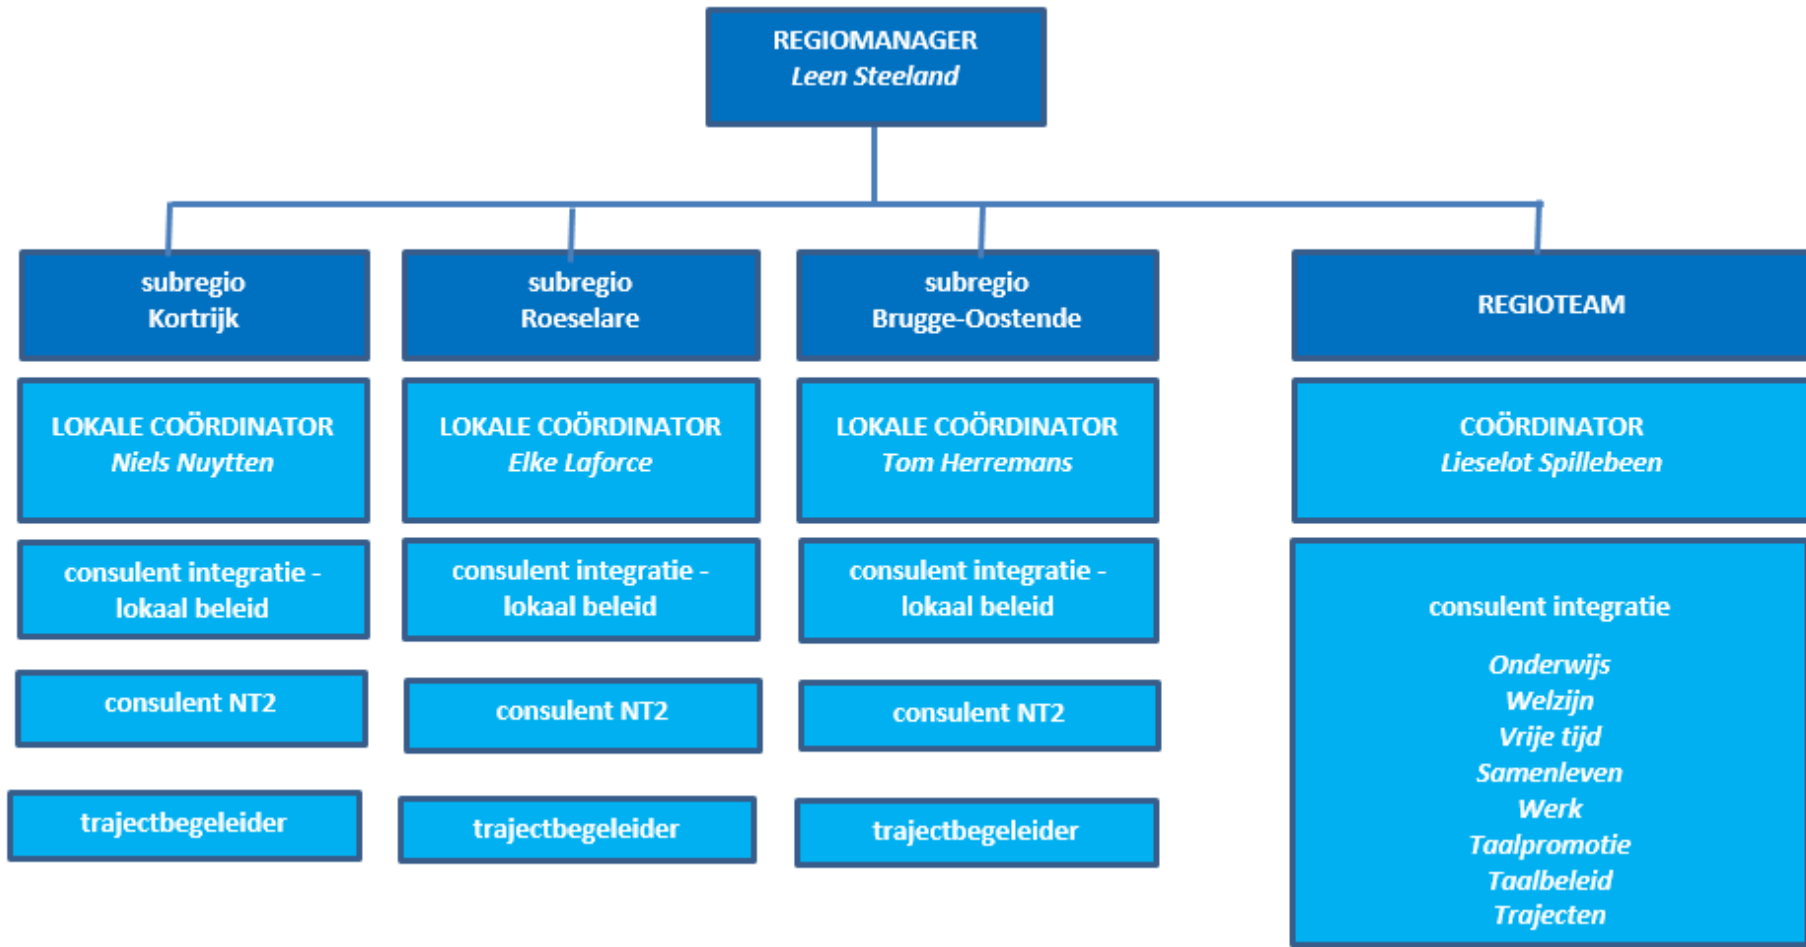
REGIOMANAGER
*Leen Steeland*

subregio
Kortrijk

LOKALE COÖRDINATOR
*Niels Nuytten*

consulent integratie - lokaal beleid

consulent NT2

trajectbegeleider

subregio
Roeselare

LOKALE COÖRDINATOR
*Elke Laforce*

consulent integratie - lokaal beleid

consulent NT2

trajectbegeleider

subregio
Brugge-Oostende

LOKALE COÖRDINATOR
*Tom Herremans*

consulent integratie - lokaal beleid

consulent NT2

trajectbegeleider

REGIOTEAM

COÖRDINATOR
*Lieselot Spillebeen*

consulent integratie

*Onderwijs*
*Welzijn*
*Vrije tijd*
*Samenleven*
*Werk*
*Taalpromotie*
*Taalbeleid*
*Trajecten*